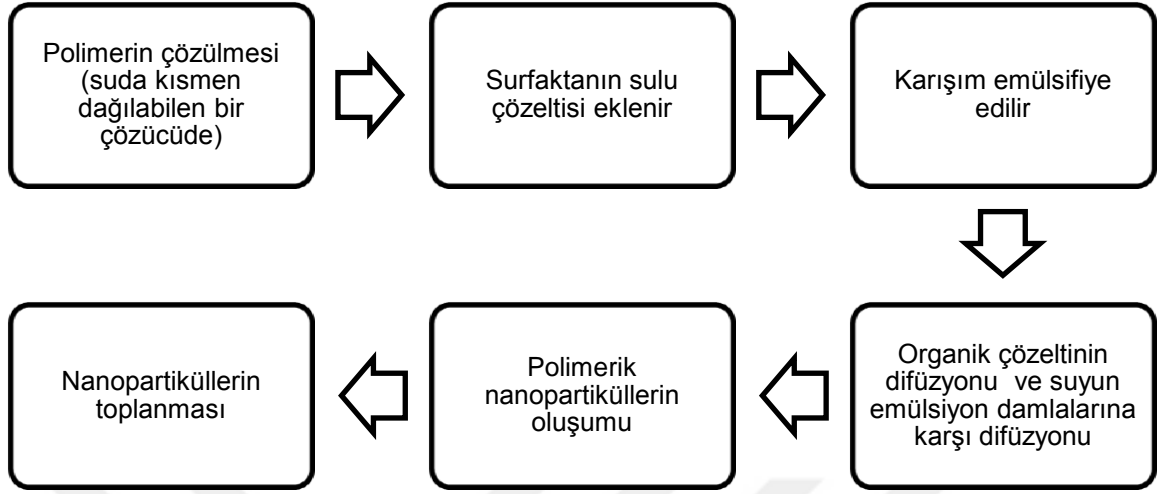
Polimerin çözülmesi (suda kısmen dağılabilen bir çözücüde)

Surfaktanın sulu çözeltisi eklenir

Karışım emülsifiye edilir

Organik çözeltinin difüzyonu ve suyun emülsiyon damlalarına karşı difüzyonu

Polimerik nanopartiküllerin oluşumu

Nanopartiküllerin toplanması